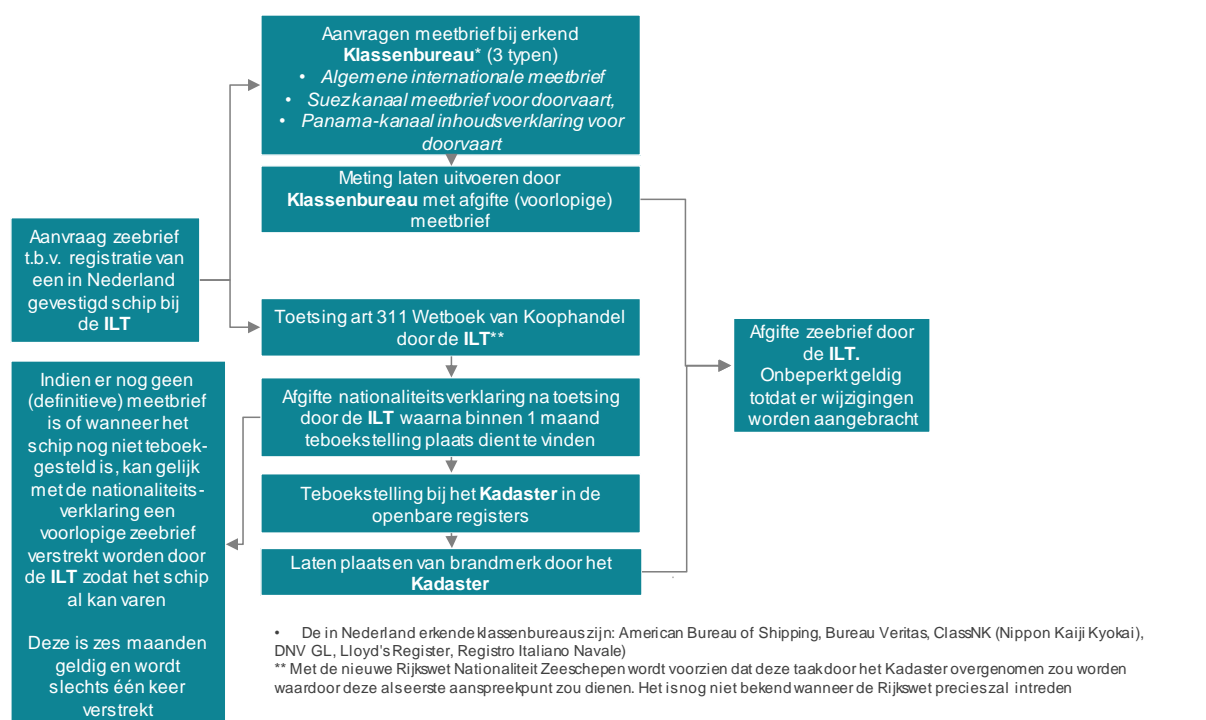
Aanvraag zeebrief t.b.v. registratie van een in Nederland gevestigd schip bij de **ILT**

Aanvragen meetbrief bij erkend **Klassenbureau*** (3 typen)
• *Algemene internationale meetbrief*
• *Suezkanaal meetbrief voor doorvaart,*
• *Panama-kanaal inhoudsverklaring voor doorvaart*

Meting laten uitvoeren door **Klassenbureau** met afgifte (voorlopige) meetbrief

Toetsing art 311 Wetboek van Koophandel door de **ILT****

Afgifte nationaliteitsverklaring na toetsing door de **ILT** waarna binnen 1 maand teboekstelling plaats dient te vinden

Teboekstelling bij het **Kadaster** in de openbare registers

Laten plaatsen van brandmerk door het **Kadaster**

Afgifte zeebrief door de **ILT.** Onbeperkt geldig totdat er wijzigingen worden aangebracht

Indien er nog geen (definitieve) meetbrief is of wanneer het schip nog niet teboekgesteld is, kan gelijk met de nationaliteitsverklaring een voorlopige zeebrief verstrekt worden door de **ILT** zodat het schip al kan varen

Deze is zes maanden geldig en wordt slechts één keer verstrekt

• De in Nederland erkende klassenbureaus zijn: American Bureau of Shipping, Bureau Veritas, ClassNK (Nippon Kaiji Kyokai), DNV GL, Lloyd's Register, Registro Italiano Navale)
** Met de nieuwe Rijkswet Nationaliteit Zeeschepen wordt voorzien dat deze taak door het Kadaster overgenomen zou worden waardoor deze als eerste aanspreekpunt zou dienen. Het is nog niet bekend wanneer de Rijkswet precies zal intreden